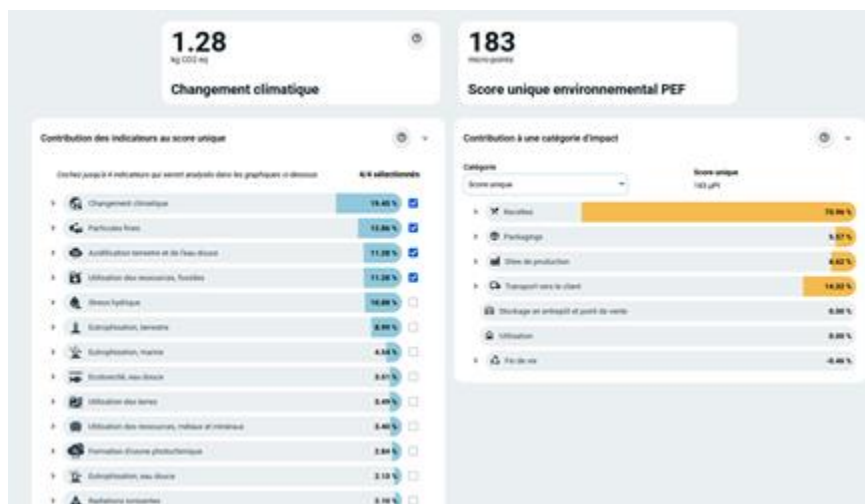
1.28
kg CO2 eq
Changement climatique

183
micro-points
Score unique environnemental PEF

Contribution des indicateurs au score unique

Cochez jusqu'à 4 indicateurs qui seront analysés dans les graphiques ci-dessous

4/4 sélectionnés

| Indicateur | Contribution |
|---|---|
| Changement climatique | 19.45 % |
| Particules fines | 13.86 % |
| Acidification terrestre et de l'eau douce | 11.28 % |
| Utilisation des ressources, fossiles | 11.26 % |
| Stress hydrique | 10.88 % |
| Eutrophisation, terrestre | 8.89 % |
| Eutrophisation, marine | 4.58 % |
| Écotoxicité, eau douce | 3.61 % |
| Utilisation des terres | 3.49 % |
| Utilisation des ressources, métaux et minéraux | 3.40 % |
| Formation d'ozone photochimique | 2.84 % |
| Eutrophisation, eau douce | 2.10 % |
| Radiations ionisantes | 2.10 % |

Contribution à une catégorie d'impact

Catégorie
Score unique

Score unique
183 µPt

| Étape | Contribution |
|---|---|
| Recettes | 75.96 % |
| Packagings | 5.57 % |
| Sites de production | 4.62 % |
| Transport vers le client | 14.32 % |
| Stockage en entrepôt et point de vente | 0.00 % |
| Utilisation | 0.00 % |
| Fin de vie | -0.46 % |